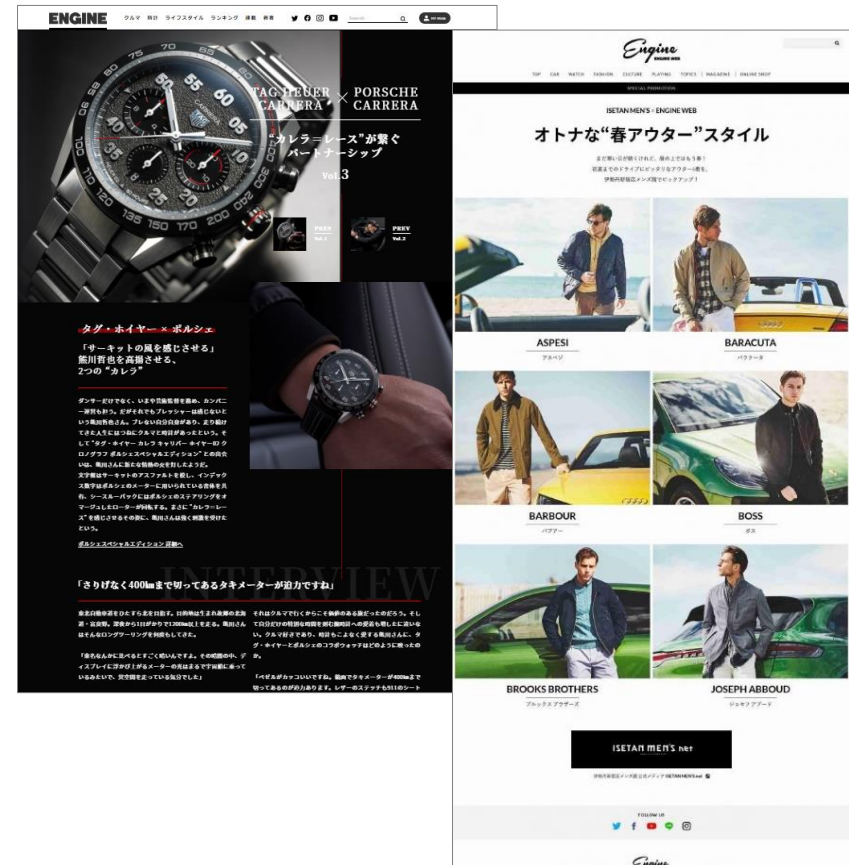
ENGINE クルマ 時計 ライフスタイル ランキング 連載 著者

TAG HEUER CARRERA × PORSCHE CARRERA

"カレラ=レース"が繋ぐパートナーシップ

Vol.3

PREV Vol.1

PREV Vol.2

タグ・ホイヤー × ポルシェ

「サーキットの風を感じさせる」
熊川哲也を高揚させる、
2つの"カレラ"

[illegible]

ポルシェスペシャルエディション 詳細へ

INTERVIEW

「さりげなく400kmまで切ってあるタキメーターが迫力ですね」

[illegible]

Engine
ENGINE WEB

TOP CAR WATCH FASHION CULTURE PLAYING TOPICS MAGAZINE ONLINE SHOP

SPECIAL PROMOTION

ISETAN MEN'S × ENGINE WEB

オトナな"春アウター"スタイル

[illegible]

ASPESI
アスペジ

BARACUTA
バラクータ

BARBOUR
バブアー

BOSS
ボス

BROOKS BROTHERS
ブルックス ブラザーズ

JOSEPH ABBOUD
ジョセフ アブード

ISETAN MEN'S net

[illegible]

FOLLOW US

Engine